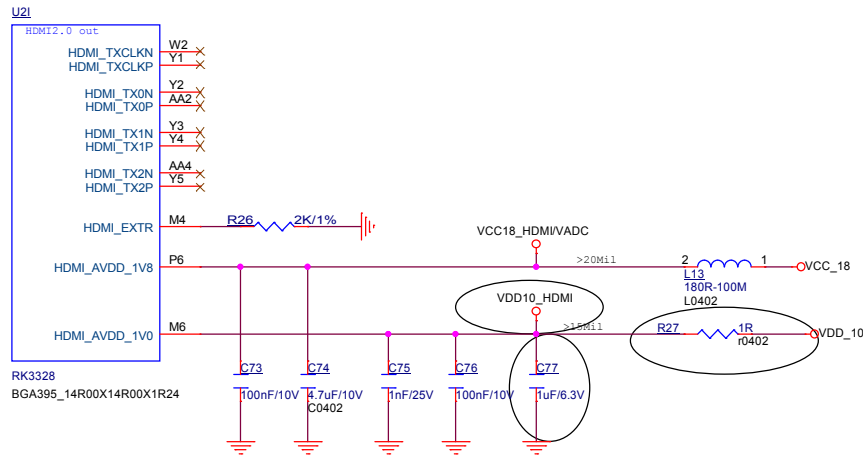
U2I

HDMI2.0 out

HDMI_TXCLKN W2
HDMI_TXCLKP Y1
HDMI_TX0N Y2
HDMI_TX0P AA2
HDMI_TX1N Y3
HDMI_TX1P Y4
HDMI_TX2N AA4
HDMI_TX2P Y5
HDMI_EXTR M4
HDMI_AVDD_1V8 P6
HDMI_AVDD_1V0 M6

R26 2K/1%

VCC18_HDMI/VADC

>20Mil

2 L13 1
180R-100M
L0402
VCC_18

VDD10_HDMI

>15Mil

R27 1R
r0402
VDD_10

RK3328
BGA395_14R00X14R00X1R24

C73 100nF/10V
C74 4.7uF/10V C0402
C75 1nF/25V
C76 100nF/10V
C77 1uF/6.3V